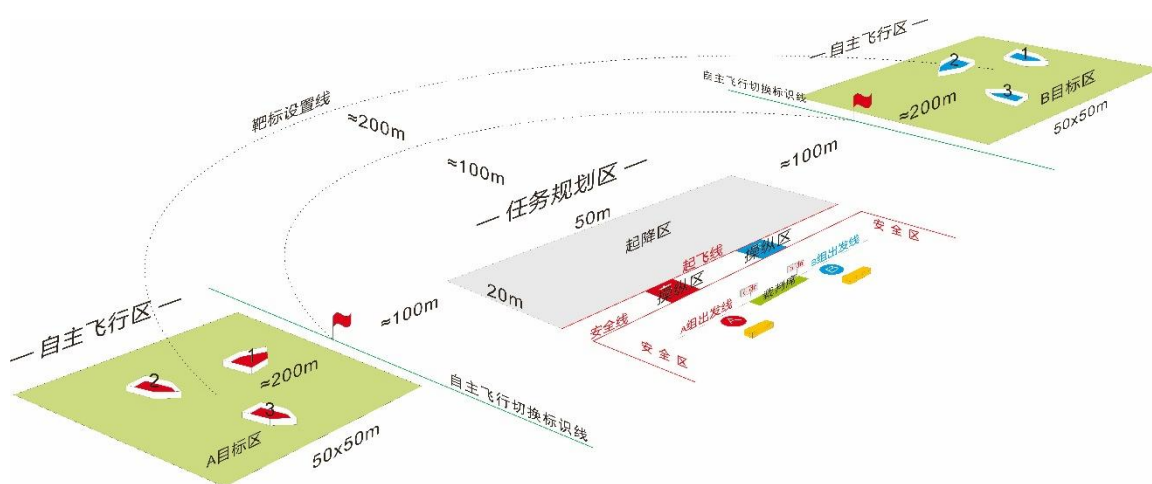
— 自主飞行区 —

自主飞行切换标识线

2

1

3

≈200m

B目标区

50x50m

靶标设置线

≈200m

≈100m

≈100m

— 任务规划区 —

50m

起降区

20m

起飞线

操纵区

操纵区

安全区

安全线

B组出发线

A组出发线

器材桶

安全区

≈100m

— 自主飞行区 —

1

2

≈200m

3

A目标区

50x50m

自主飞行切换标识线